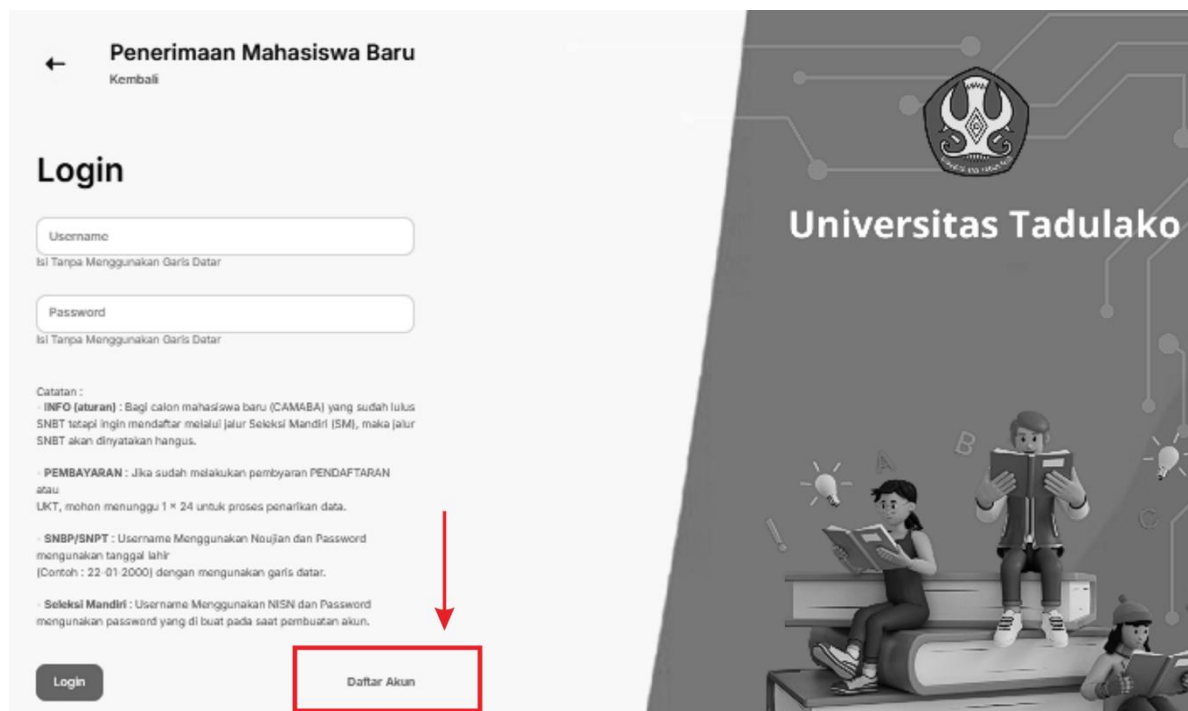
←

Penerimaan Mahasiswa Baru
Kembali

Login

Username
Isi Tanpa Menggunakan Garis Datar

Password
Isi Tanpa Menggunakan Garis Datar

Catatan :
- INFO (aturan) : Bagi calon mahasiswa baru (CAMABA) yang sudah lulus SNBT tetapi ingin mendaftar melalui jalur Seleksi Mandiri (SM), maka jalur SNBT akan dinyatakan hangus.

- PEMBAYARAN : Jika sudah melakukan pembyaran PENDAFTARAN atau
UKT, mohon menunggu 1 × 24 untuk proses penarikan data.

- SNBP/SNPT : Username Menggunakan Noujian dan Password mengunakan tanggal lahir
(Contoh : 22-01-2000) dengan mengunakan garis datar.

- Seleksi Mandiri : Username Menggunakan NISN dan Password mengunakan password yang di buat pada saat pembuatan akun.

Login

Daftar Akun

Universitas Tadulako